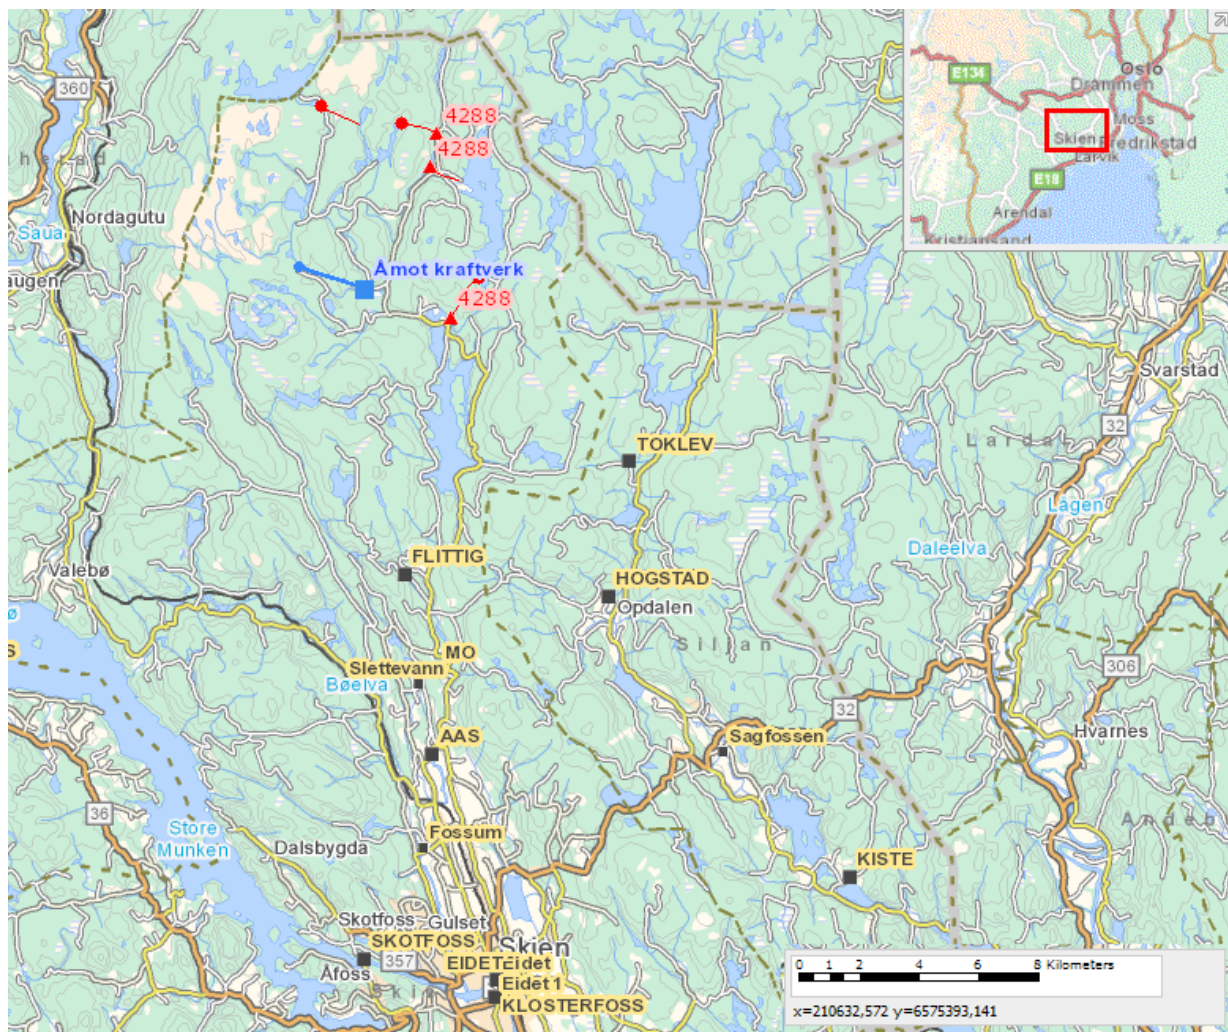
360
Nordagutu
Saua
augen
4288
4288
Åmot kraftverk
4288
E134
Oslo
Drammen
Moss
Skien
Fredrikstad
Larvik
E18
Arendal
Kristiansand
Svarstad
32
TOKLEV
Lardal
Lagen
Daleelva
FLITTIG
Valebø
HOGSTAD
Opdalen
Siljan
MO
Slettevann
Bøelva
306
32
AAS
Sagfossen
Hvarnes
36
Store
Munken
Fossum
Dalsbygda
KISTE
Skotfoss
Gulset
SKOTFOSS
Skien
357
EIDET
Eidet
Eidet 1
Åfoss
KLOSTERFOSS
0 1 2 4 6 8 Kilometers
x=210632,572 y=6575393,141